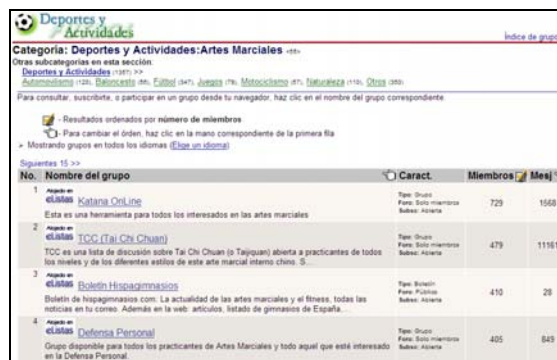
Deportes y Actividades

Índice de grupo

Categoría: Deportes y Actividades:Artes Marciales (55)

Otras subcategorías en esta sección:
Deportes y Actividades (1387) >>
Automovilismo (129), Baloncesto (66), Fútbol (347), Juegos (79), Motociclismo (67), Naturaleza (110), Otros (350)

Para consultar, suscribirte, o participar en un grupo desde tu navegador, haz clic en el nombre del grupo correspondiente

- Resultados ordenados por número de miembros
- Para cambiar el órden, haz clic en la mano correspondiente de la primera fila
> Mostrando grupos en todos los idiomas (Elige un idioma)

Siguientes 15 >>

| No. | Nombre del grupo | Caract. | Miembros | Mesj |
|---|---|---|---|---|
| 1 | Alojado en eListas Katana OnLine<br>Esta es una herramienta para todos los interesados en las artes marciales | Tipo: Grupo<br>Foro: Solo miembros<br>Subsc: Abierta | 729 | 1568 |
| 2 | Alojado en eListas TCC (Tai Chi Chuan)<br>TCC es una lista de discusión sobre Tai Chi Chuan (o Taijiquan) abierta a practicantes de todos los niveles y de los diferentes estilos de este arte marcial interno chino. S... | Tipo: Grupo<br>Foro: Solo miembros<br>Subsc: Abierta | 479 | 11161 |
| 3 | Alojado en eListas Boletín Hispagimnasios<br>Boletín de hispagimnasios.com: La actualidad de las artes marciales y el fitness, todas las noticias en tu correo. Además en la web: artículos, listado de gimnasios de España... | Tipo: Boletín<br>Foro: Público<br>Subsc: Abierta | 410 | 28 |
| 4 | Alojado en eListas Defensa Personal<br>Grupo disponible para todos los practicantes de Artes Marciales y todo aquel que esté interesado en la Defensa Personal. | Tipo: Grupo<br>Foro: Solo miembros<br>Subsc: Abierta | 405 | 849 |